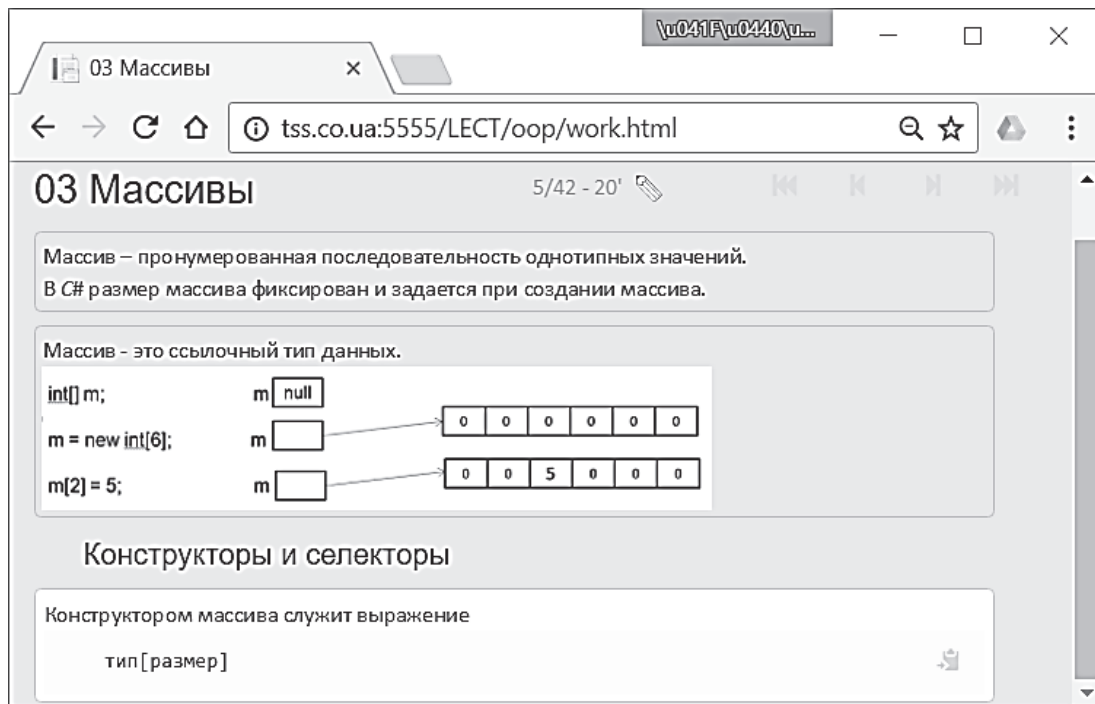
\u041F\u0440\u...

03 Массивы ×

tss.co.ua:5555/LECT/oop/work.html

03 Массивы

5/42 - 20'

Массив – пронумерованная последовательность однотипных значений.
В C# размер массива фиксирован и задается при создании массива.

Массив - это ссылочный тип данных.

int[] m; m null

m = new int[6]; m

| 0 | 0 | 0 | 0 | 0 | 0 |
|---|---|---|---|---|---|

m[2] = 5; m

| 0 | 0 | 5 | 0 | 0 | 0 |
|---|---|---|---|---|---|

Конструкторы и селекторы

Конструктором массива служит выражение

тип[размер]